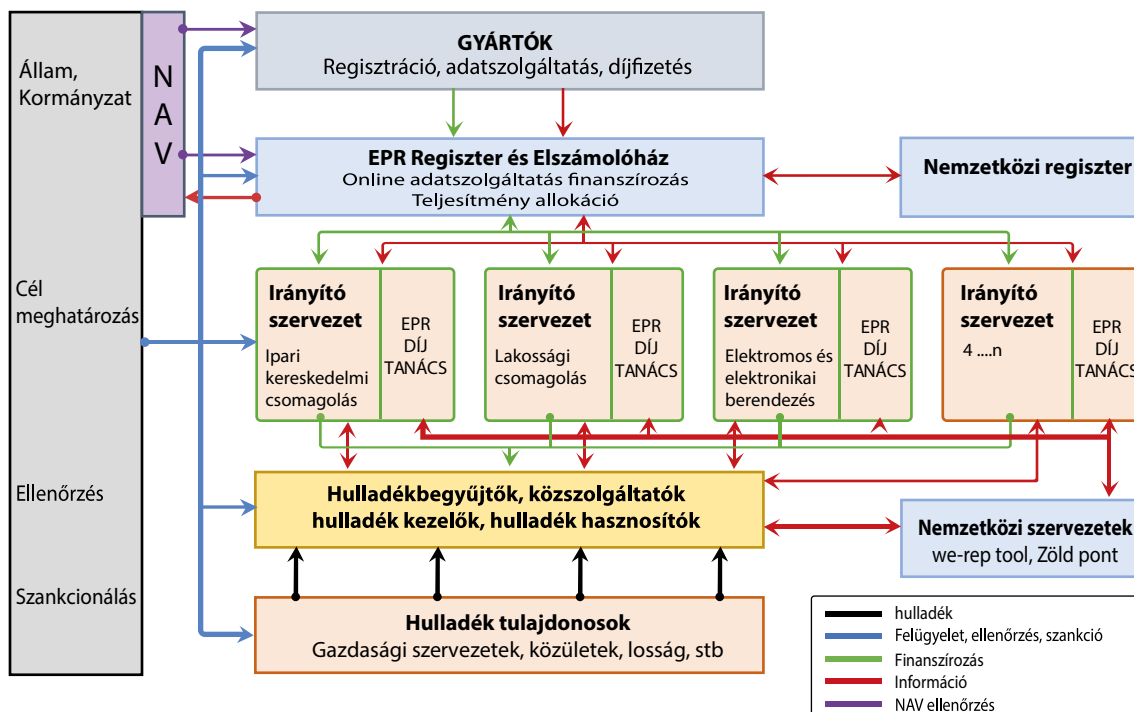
Állam, Kormányzat

Cél meghatározás

Ellenőrzés

Szankcionálás

N A V

GYÁRTÓK
Regisztráció, adatszolgáltatás, díjfizetés

EPR Regiszter és Elszámolóház
Online adatszolgáltatás finanszírozás
Teljesítmény allokáció

Nemzetközi regiszter

Irányító szervezet
Ipari kereskedelmi csomagolás

EPR DÍJ TANÁCS

Irányító szervezet
Lakossági csomagolás

EPR DÍJ TANÁCS

Irányító szervezet
Elektromos és elektronikai berendezés

EPR DÍJ TANÁCS

Irányító szervezet
4 ....n

EPR DÍJ TANÁCS

Hulladékbegyűjtők, közszolgáltatók hulladék kezelők, hulladék hasznosítók

Nemzetközi szervezetek
we-rep tool, Zöld pont

Hulladék tulajdonosok
Gazdasági szervezetek, közületek, losság, stb

hulladék
Felügyelet, ellenőrzés, szankció
Finanszírozás
Információ
NAV ellenőrzés